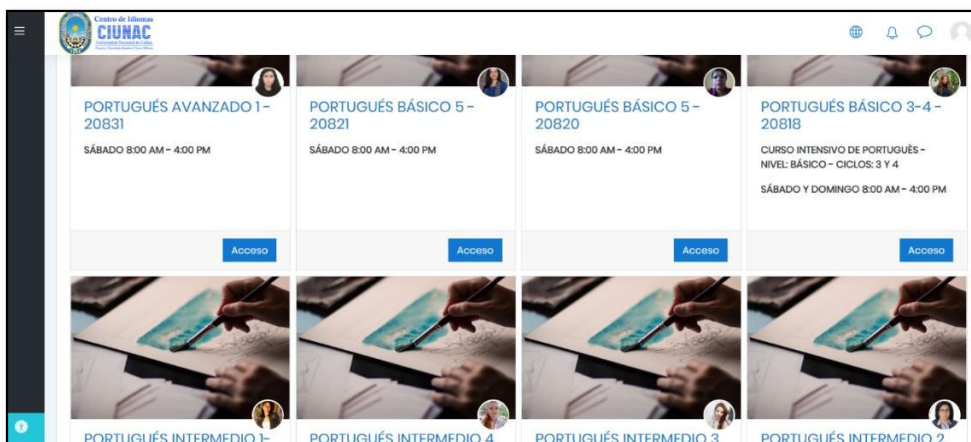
Centro de Idiomas
CIUNAC

PORTUGUÉS AVANZADO 1 - 20831

SÁBADO 8:00 AM - 4:00 PM

Acceso

PORTUGUÉS BÁSICO 5 - 20821

SÁBADO 8:00 AM - 4:00 PM

Acceso

PORTUGUÉS BÁSICO 5 - 20820

SÁBADO 8:00 AM - 4:00 PM

Acceso

PORTUGUÉS BÁSICO 3-4 - 20818

CURSO INTENSIVO DE PORTUGUÉS - NIVEL: BÁSICO - CICLOS: 3 Y 4

SÁBADO Y DOMINGO 8:00 AM - 4:00 PM

Acceso

PORTUGUÉS INTERMEDIO 1-

PORTUGUÉS INTERMEDIO 4

PORTUGUÉS INTERMEDIO 3

PORTUGUÉS INTERMEDIO 2